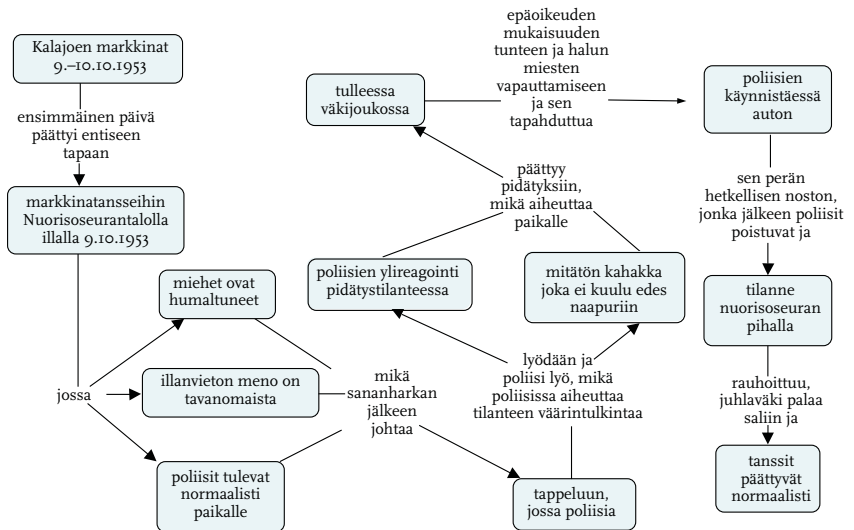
Kalajoen markkinat 9.–10.10.1953

ensimmäinen päivä päättyi entiseen tapaan

markkinatansseihin Nuorisoseurantalolla illalla 9.10.1953

jossa

miehet ovat humaltuneet

illanvieton meno on tavanomaista

poliisit tulevat normaalisti paikalle

mikä sananharkan jälkeen johtaa

tappeluun, jossa poliisia

lyödään ja poliisi lyö, mikä poliisissa aiheuttaa tilanteen väärintulkintaa

poliisien ylireagointi pidätystilanteessa

mitätön kahakka joka ei kuulu edes naapuriin

päättyy pidätyksiin, mikä aiheuttaa paikalle

tulleessa väkijoukossa

epäoikeuden mukaisuuden tunteen ja halun miesten vapauttamiseen ja sen tapahduttua

poliisien käynnistäessä auton

sen perän hetkellisen noston, jonka jälkeen poliisit poistuvat ja

tilanne nuorisoseuran pihalla

rauhoittuu, juhlaväki palaa saliin ja

tanssit päättyvät normaalisti